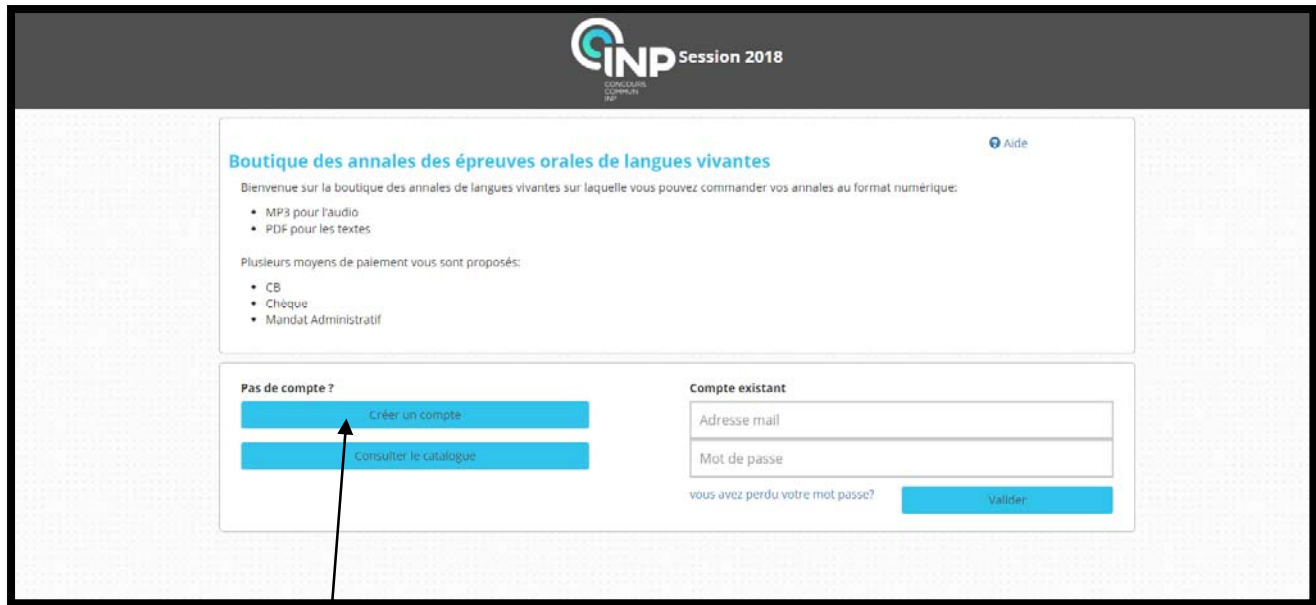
INP
CONCOURS COMMUN INP
Session 2018

Aide

Boutique des annales des épreuves orales de langues vivantes

Bienvenue sur la boutique des annales de langues vivantes sur laquelle vous pouvez commander vos annales au format numérique:

- MP3 pour l'audio
- PDF pour les textes

Plusieurs moyens de paiement vous sont proposés:

- CB
- Chèque
- Mandat Administratif

Pas de compte ?

Créer un compte

Consulter le catalogue

Compte existant

Adresse mail

Mot de passe

vous avez perdu votre mot passe?

Valider